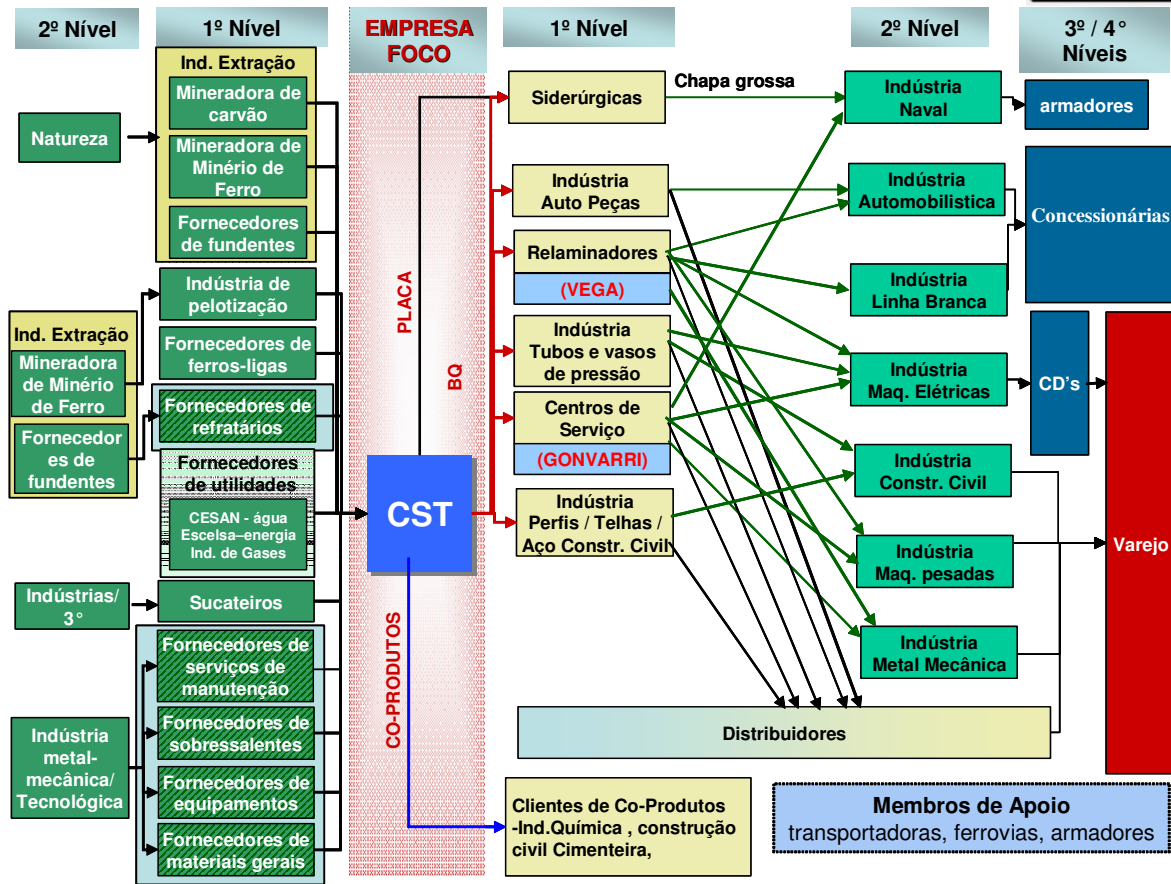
2º Nível

1º Nível

EMPRESA FOCO

1º Nível

2º Nível

3º / 4° Níveis

Ind. Extração

Mineradora de carvão

Mineradora de Minério de Ferro

Fornecedores de fundentes

Natureza

Indústria de pelotização

Fornecedores de ferros-ligas

Ind. Extração

Mineradora de Minério de Ferro

Fornecedor es de fundentes

Fornecedores de refratários

Fornecedores de utilidades

CESAN - água Escelsa–energia Ind. de Gases

Indústrias/ 3°

Sucateiros

Fornecedores de serviços de manutenção

Indústria metal-mecânica/ Tecnológica

Fornecedores de sobressalentes

Fornecedores de equipamentos

Fornecedores de materiais gerais

PLACA

BQ

CST

CO-PRODUTOS

Siderúrgicas

Chapa grossa

Indústria Auto Peças

Relaminadores

(VEGA)

Indústria Tubos e vasos de pressão

Centros de Serviço

(GONVARRI)

Indústria Perfis / Telhas / Aço Constr. Civil

Indústria Naval

armadores

Indústria Automobilística

Concessionárias

Indústria Linha Branca

Indústria Maq. Elétricas

CD's

Indústria Constr. Civil

Indústria Maq. pesadas

Varejo

Indústria Metal Mecânica

Distribuidores

Clientes de Co-Produtos -Ind.Química , construção civil Cimenteira,

Membros de Apoio
transportadoras, ferrovias, armadores